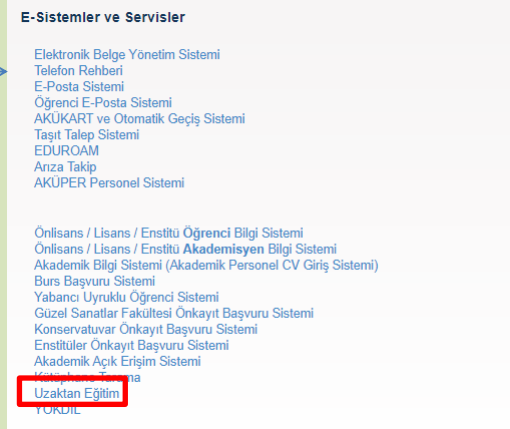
E-Sistemler ve Servisler

Elektronik Belge Yönetim Sistemi
Telefon Rehberi
E-Posta Sistemi
Öğrenci E-Posta Sistemi
AKÜKART ve Otomatik Geçiş Sistemi
Taşıt Talep Sistemi
EDUROAM
Arıza Takip
AKÜPER Personel Sistemi

Önlisans / Lisans / Enstitü Öğrenci Bilgi Sistemi
Önlisans / Lisans / Enstitü Akademisyen Bilgi Sistemi
Akademik Bilgi Sistemi (Akademik Personel CV Giriş Sistemi)
Burs Başvuru Sistemi
Yabancı Uyruklu Öğrenci Sistemi
Güzel Sanatlar Fakültesi Önkayıt Başvuru Sistemi
Konservatuvar Önkayıt Başvuru Sistemi
Enstitüler Önkayıt Başvuru Sistemi
Akademik Açık Erişim Sistemi
Kütüphane Tarama
Uzaktan Eğitim
YÖKDİL